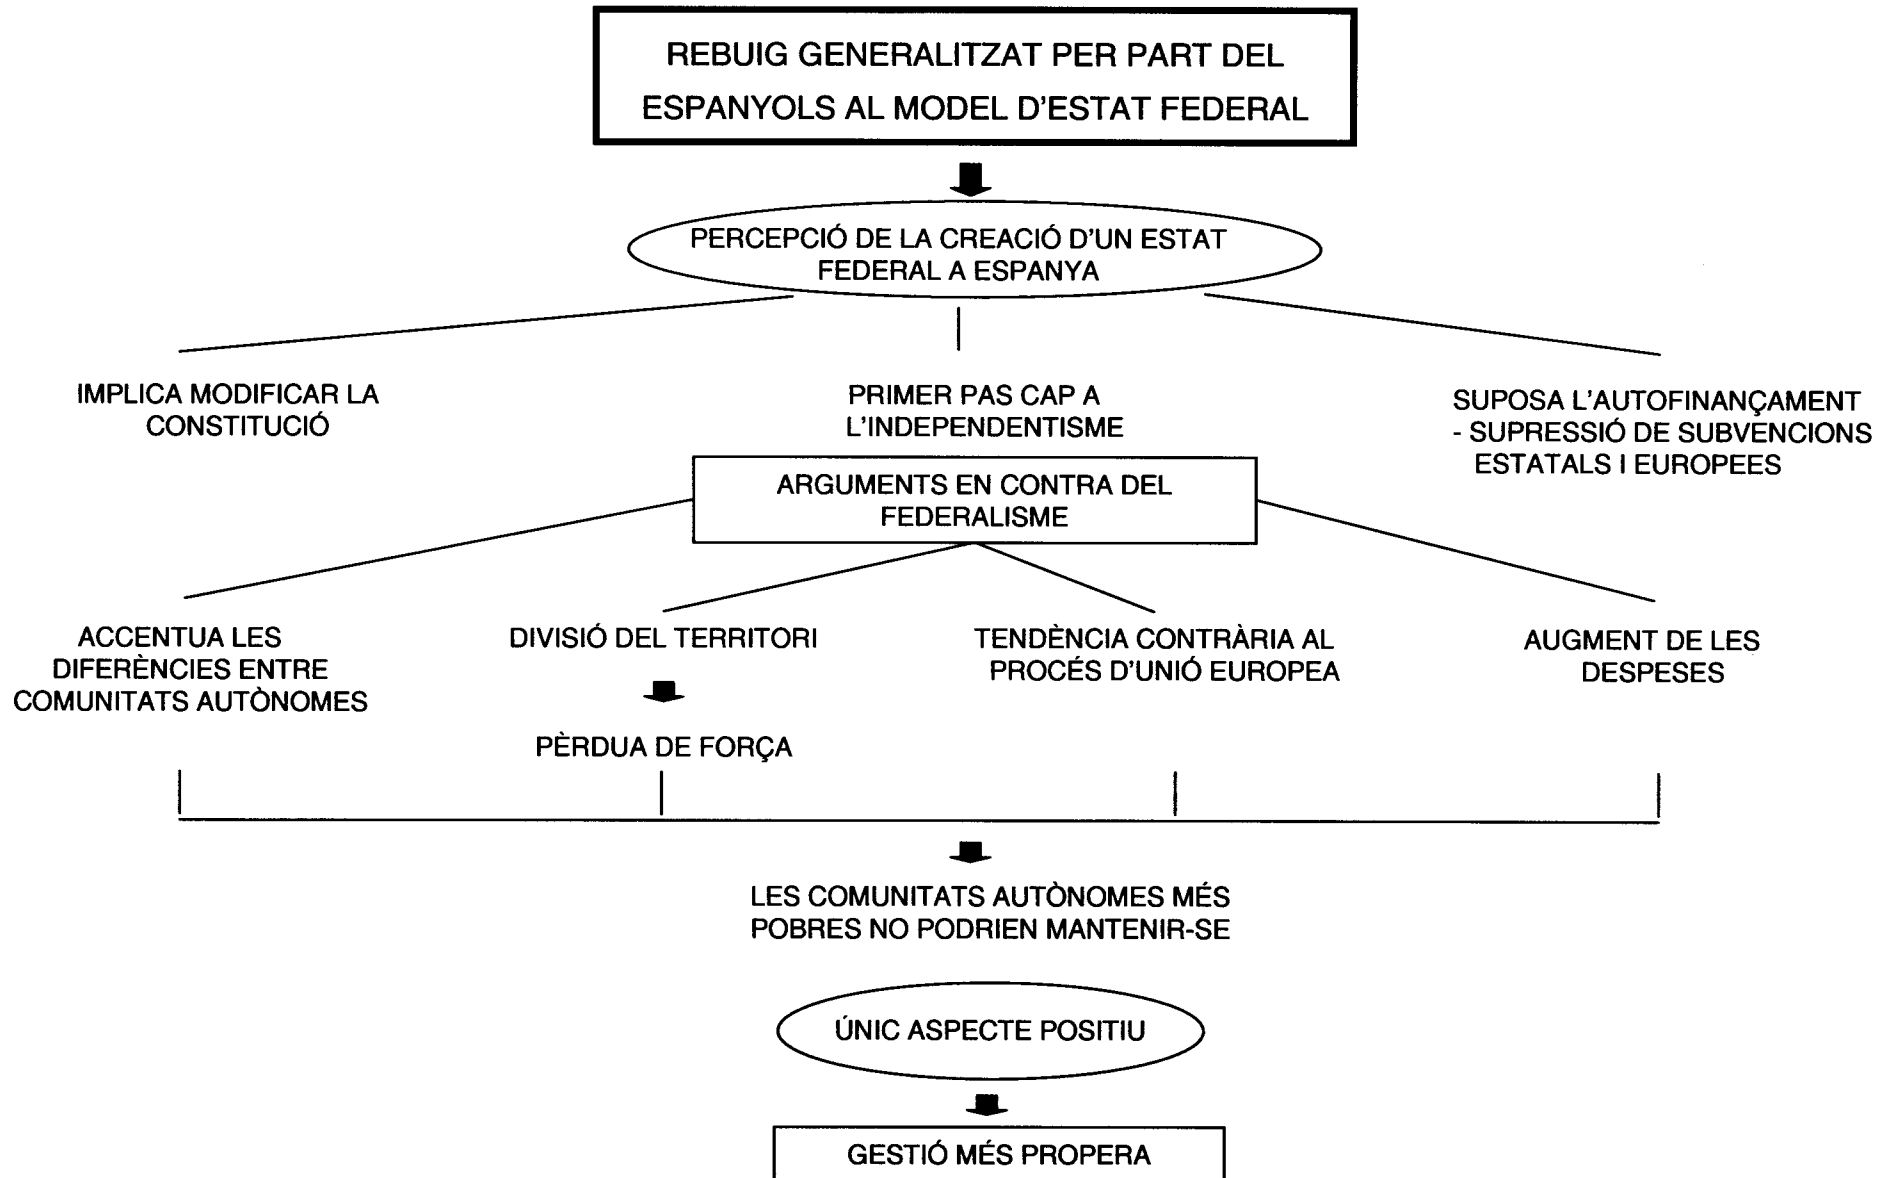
REBUIG GENERALITZAT PER PART DEL ESPANYOLS AL MODEL D'ESTAT FEDERAL

PERCEPCIÓ DE LA CREACIÓ D'UN ESTAT FEDERAL A ESPANYA

IMPLICA MODIFICAR LA CONSTITUCIÓ

PRIMER PAS CAP A L'INDEPENDENTISME

SUPOSA L'AUTOFINANÇAMENT - SUPRESSIÓ DE SUBVENCIONS ESTATALS I EUROPEES

ARGUMENTS EN CONTRA DEL FEDERALISME

ACCENTUA LES DIFERÈNCIES ENTRE COMUNITATS AUTÒNOMES

DIVISIÓ DEL TERRITORI

PÈRDUA DE FORÇA

TENDÈNCIA CONTRÀRIA AL PROCÉS D'UNIÓ EUROPEA

AUGMENT DE LES DESPESES

LES COMUNITATS AUTÒNOMES MÉS POBRES NO PODRIEN MANTENIR-SE

ÚNIC ASPECTE POSITIU

GESTIÓ MÉS PROPERA